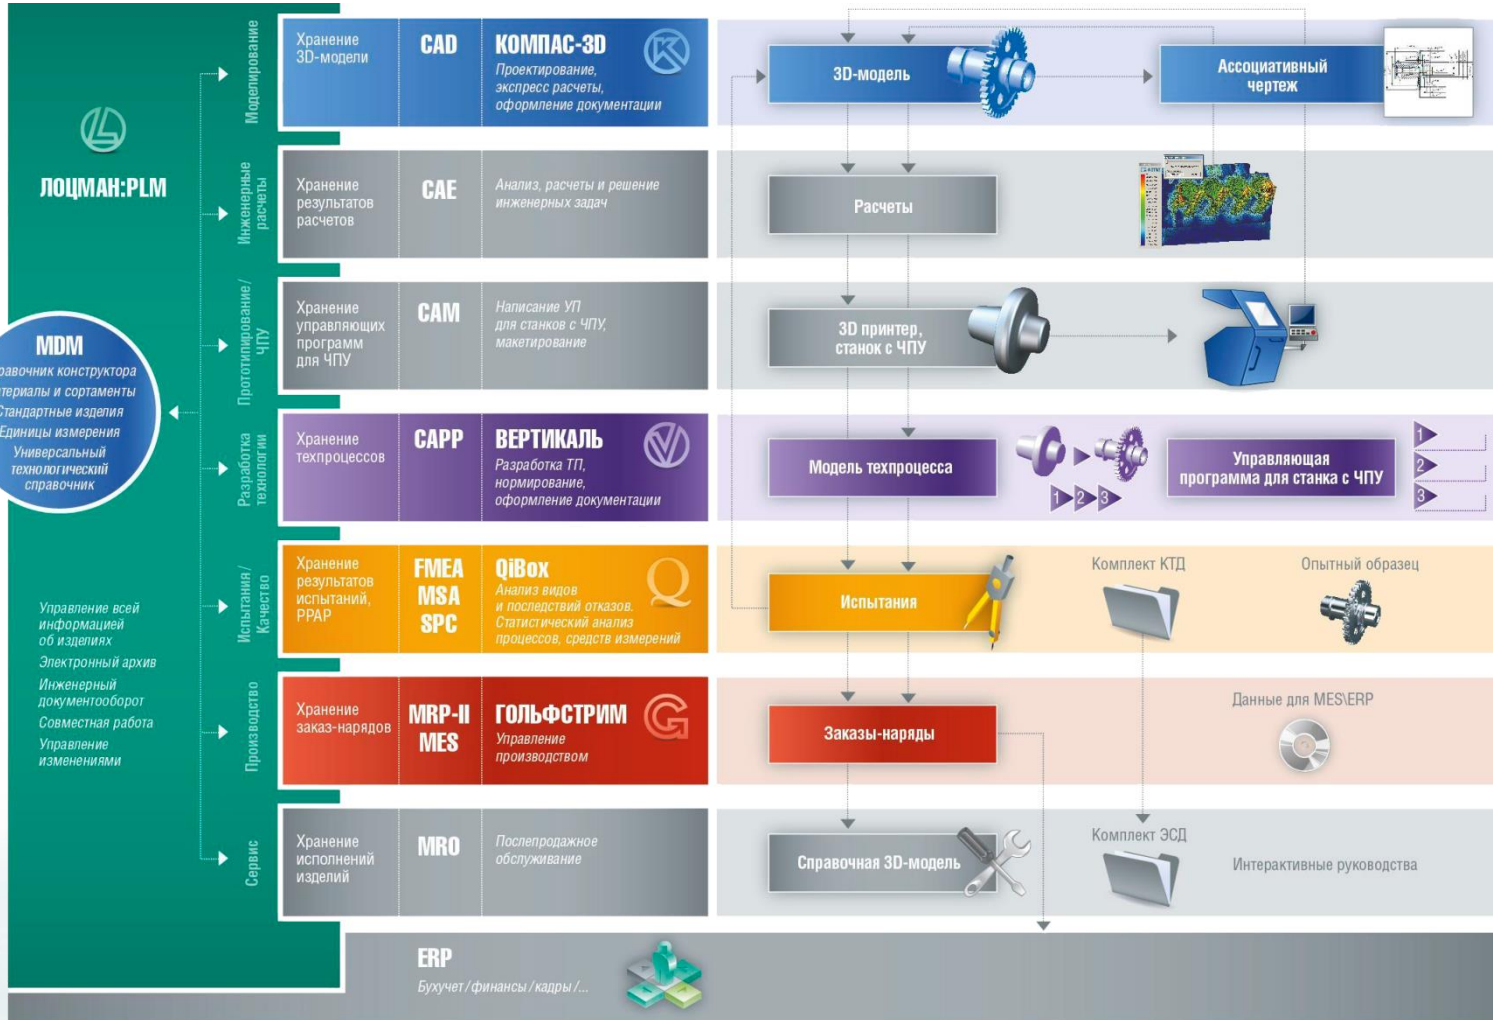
ЛОЦМАН:PLM

MDM
равочник конструктора
териалы и сортаменты
Стандартные изделия
Единицы измерения
Универсальный технологический справочник

Управление всей информацией об изделиях
Электронный архив
Инженерный документооборот
Совместная работа
Управление изменениями

Моделирование
Хранение 3D-модели
CAD
КОМПАС-3D
Проектирование, экспресс расчеты, оформление документации
3D-модель
Ассоциативный чертеж

Инженерные расчеты
Хранение результатов расчетов
CAE
Анализ, расчеты и решение инженерных задач
Расчеты

Прототипирование / ЧПУ
Хранение управляющих программ для ЧПУ
CAM
Написание УП для станков с ЧПУ, макетирование
3D принтер, станок с ЧПУ

Разработка технологии
Хранение техпроцессов
CAPP
ВЕРТИКАЛЬ
Разработка ТП, нормирование, оформление документации
Модель техпроцесса
1 2 3
Управляющая программа для станка с ЧПУ
1
2
3

Испытания / Качество
Хранение результатов испытаний, PPAP
FMEA
MSA
SPC
QiBox
Анализ видов и последствий отказов. Статистический анализ процессов, средств измерений
Испытания
Комплект КТД
Опытный образец

Производство
Хранение заказ-нарядов
MRP-II
MES
ГОЛЬФСТРИМ
Управление производством
Заказы-наряды
Данные для MES\ERP

Сервис
Хранение исполнений изделий
MRO
Послепродажное обслуживание
Справочная 3D-модель
Комплект ЭСД
Интерактивные руководства

ERP
Бухучет / финансы / кадры / ...